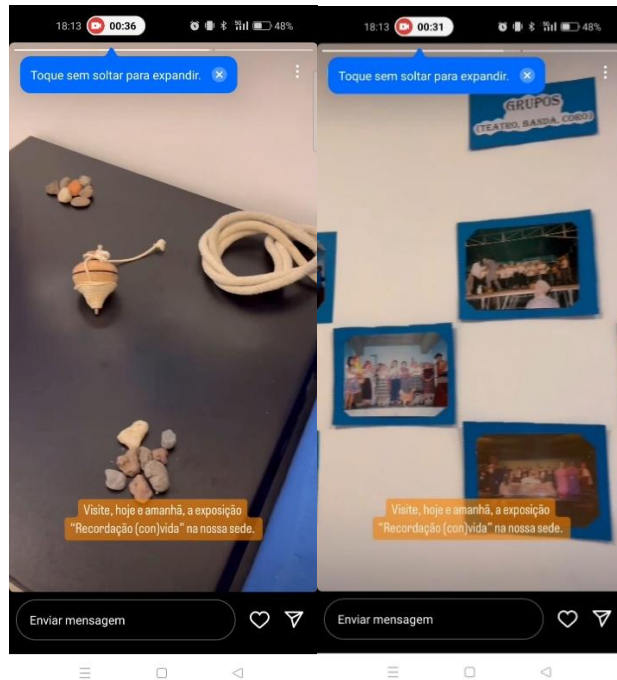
18:13 00:36 48%

Toque sem soltar para expandir.

Visite, hoje e amanhã, a exposição "Recordação (con)vida" na nossa sede.

Enviar mensagem

18:13 00:31 48%

Toque sem soltar para expandir.

GRUPOS
(TEATRO, BANDA, CORO)

Visite, hoje e amanhã, a exposição "Recordação (con)vida" na nossa sede.

Enviar mensagem